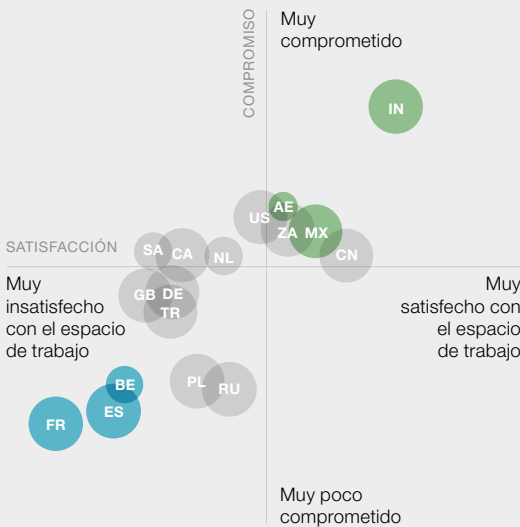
COMPROMISO

Muy comprometido

IN

AE

US

ZA

MX

CN

SATISFACCIÓN

SA

CA

NL

Muy insatisfecho con el espacio de trabajo

GB

DE

TR

Muy satisfecho con el espacio de trabajo

BE

PL

RU

ES

FR

Muy poco comprometido